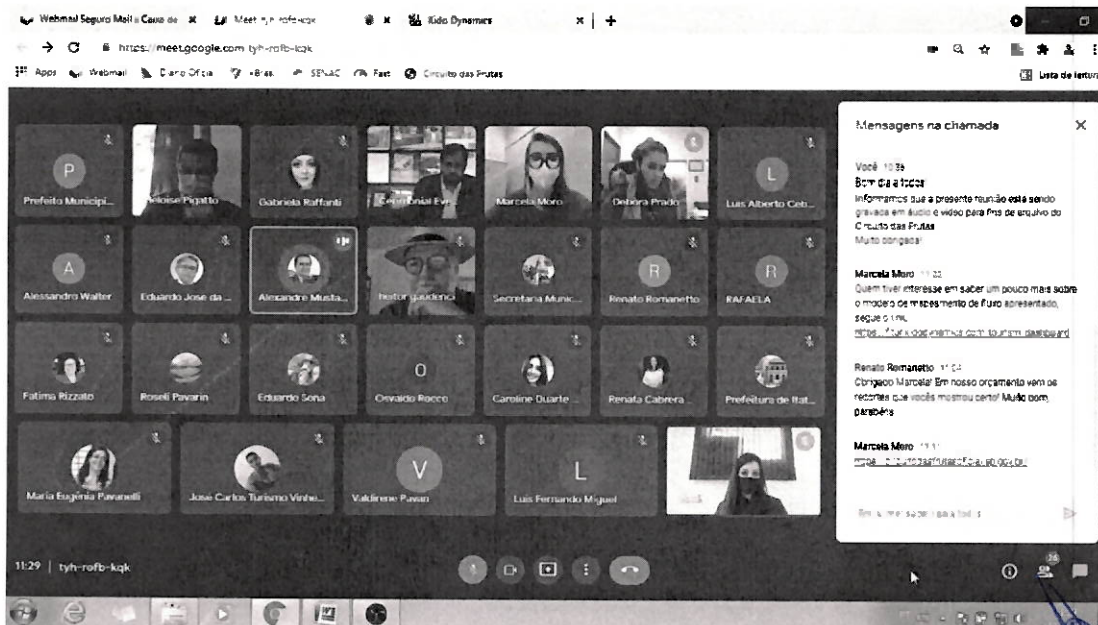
Webmail Seguro Mail a Caixa de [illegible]
Meet tyh-rofb-kqk
Kido Dynamics
https://meet.google.com/tyh-rofb-kqk
Apps Webmail Diario Oficia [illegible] SENAC Fast Circuito das Frutas
Lista de leitura

P
Prefeito Municipi...
Heloise Pigatto
Gabriela Raffanti
Cerimonial Eve...
Marcela Moro
Debora Prado
L
Luis Alberto Ceb...
A
Alessandro Walter
Eduardo Jose da ...
Alexandre Musta...
heitor gaudencio
Secretaria Munic...
R
Renato Romanetto
R
RAFAELA
Fatima Rizzato
Roseli Pavarin
Eduardo Sona
O
Osvaldo Rocco
Caroline Duarte ...
Renata Cabrera...
Prefeitura de Itat...
Maria Eugênia Pavanelli
José Carlos Turismo Vinhe...
V
Valdirene Pavan
L
Luis Fernando Miguel

Mensagens na chamada

Você 10:39
Bom dia a todos!
Informamos que a presente reunião está sendo gravada em áudio e vídeo para fins de arquivo do Circuito das Frutas
Muito obrigada!

Marcela Moro 11:22
Quem tiver interesse em saber um pouco mais sobre o modelo de mapeamento de fluxo apresentado, segue o link:
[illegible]

Renato Romanetto 11:24
Obrigado Marcela! Em nosso orçamento vem os recortes que vocês mostrou certo! Muito bom, parabéns

Marcela Moro 11:27
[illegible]

Enviar mensagem para todos

11:29 | tyh-rofb-kqk
26